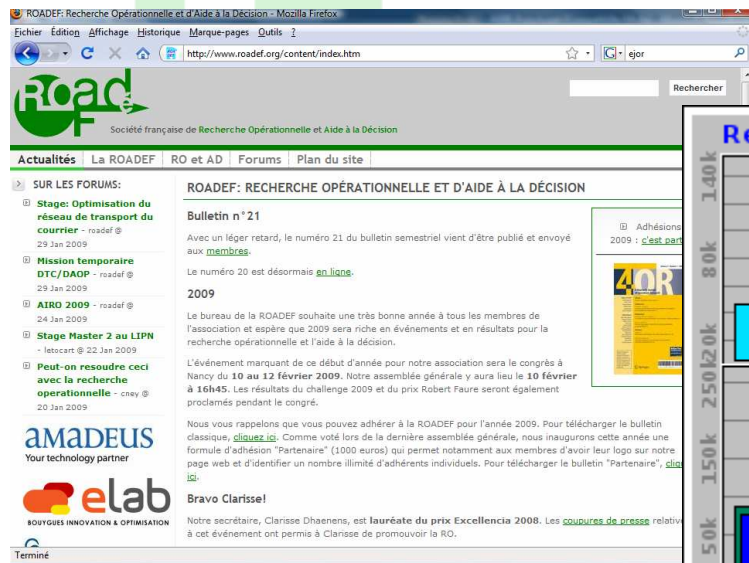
ROADEF: Recherche Opérationnelle et d'Aide à la Décision - Mozilla Firefox

Fichier Édition Affichage Historique Marque-pages Outils ?

http://www.roadef.org/content/index.htm

ejor

Rechercher

RoadeF

Société française de Recherche Opérationnelle et Aide à la Décision

Actualités | La ROADEF | RO et AD | Forums | Plan du site

SUR LES FORUMS:

Stage: Optimisation du réseau de transport du courrier - roadef @ 29 Jan 2009

Mission temporaire DTC/DAOP - roadef @ 29 Jan 2009

AIRO 2009 - roadef @ 24 Jan 2009

Stage Master 2 au LIPN - letocart @ 22 Jan 2009

Peut-on resoudre ceci avec la recherche operationnelle - cney @ 20 Jan 2009

aMADEUS
Your technology partner

elab
BOUYGUES INNOVATION & OPTIMISATION

ROADEF: RECHERCHE OPÉRATIONNELLE ET D'AIDE À LA DÉCISION

Bulletin n°21

Avec un léger retard, le numéro 21 du bulletin semestriel vient d'être publié et envoyé aux membres.

Le numéro 20 est désormais en ligne.

Adhésions 2009 : c'est part

4OR

2009

Le bureau de la ROADEF souhaite une très bonne année à tous les membres de l'association et espère que 2009 sera riche en événements et en résultats pour la recherche opérationnelle et l'aide à la décision.

L'événement marquant de ce début d'année pour notre association sera le congrès à Nancy du 10 au 12 février 2009. Notre assemblée générale y aura lieu le 10 février à 16h45. Les résultats du challenge 2009 et du prix Robert Faure seront également proclamés pendant le congré.

Nous vous rappelons que vous pouvez adhérer à la ROADEF pour l'année 2009. Pour télécharger le bulletin classique, cliquez ici. Comme voté lors de la dernière assemblée générale, nous inaugurons cette année une formule d'adhésion "Partenaire" (1000 euros) qui permet notamment aux membres d'avoir leur logo sur notre page web et d'identifier un nombre illimité d'adhérents individuels. Pour télécharger le bulletin "Partenaire", cliq ici.

Bravo Clarisse!

Notre secrétaire, Clarisse Dhaenens, est lauréate du prix Excellencia 2008. Les coupures de presse relative à cet événement ont permis à Clarisse de promouvoir la RO.

Terminé

Re
140k
80k
20k
250k
150k
50k